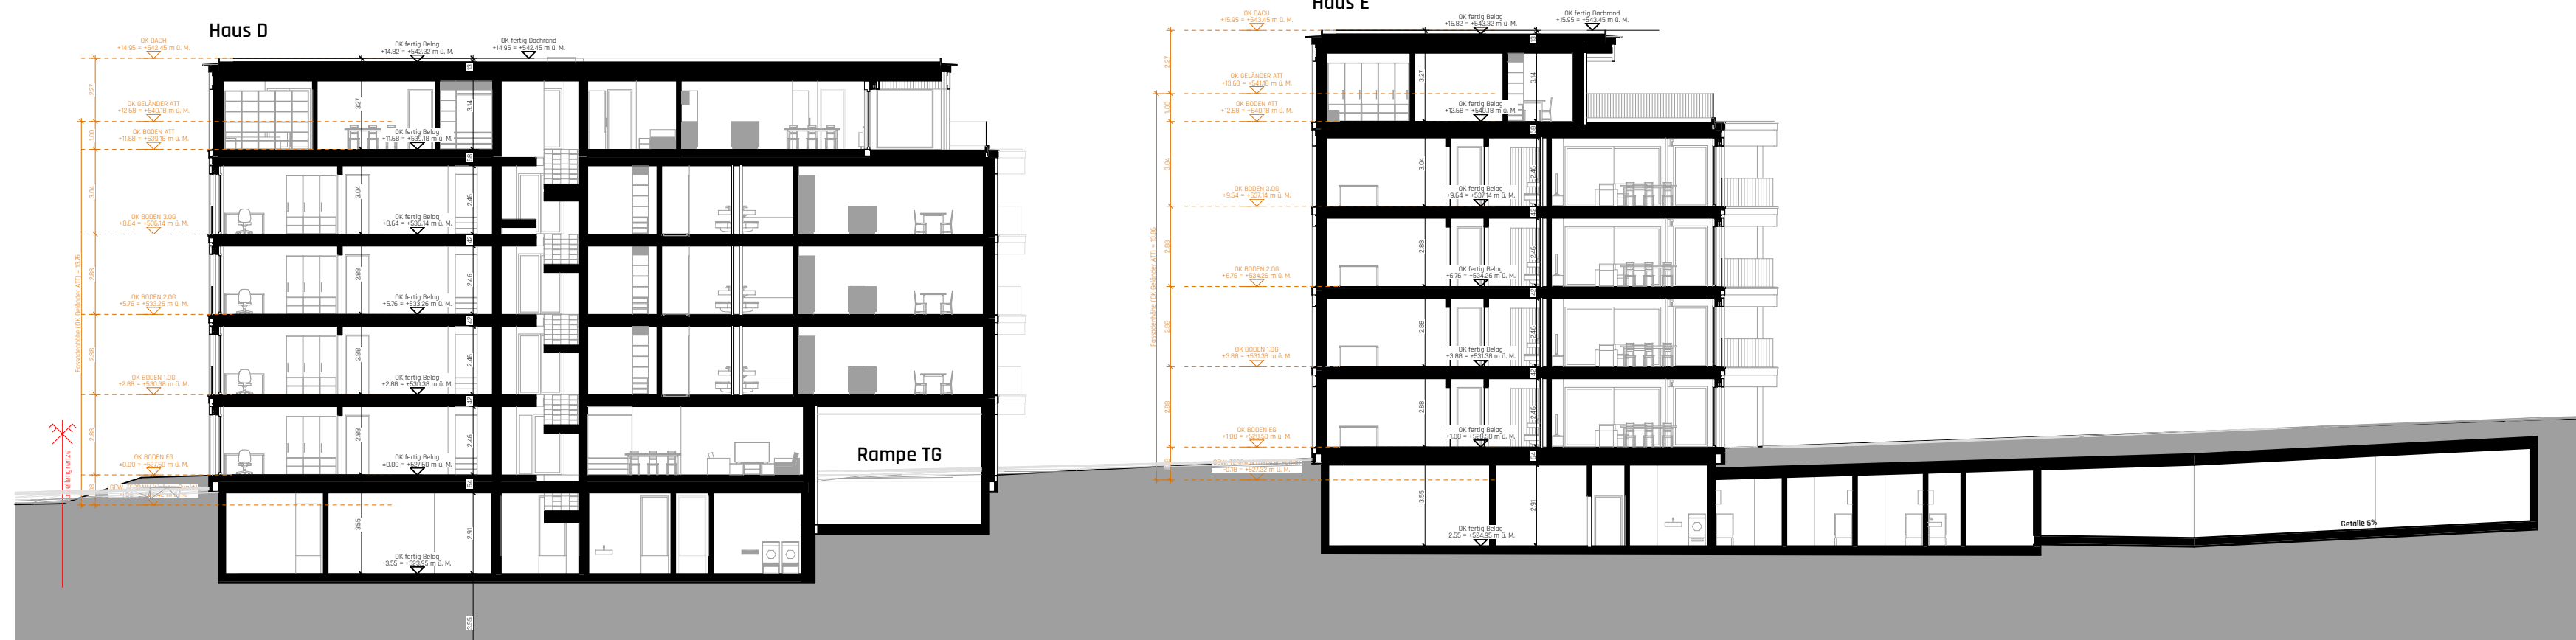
Haus D

OK DACH
+14.95 = +542.45 m ü. M.

OK fertig Belag
+14.82 = +542.32 m ü. M.

OK fertig Dachrand
+14.95 = +542.45 m ü. M.

OK GELÄNDER ATT
+12.66 = +540.16 m ü. M.

OK BODEN ATT
+11.68 = +539.18 m ü. M.

OK fertig Belag
+11.68 = +539.18 m ü. M.

OK BODEN 3.OG
+8.64 = +536.14 m ü. M.

OK fertig Belag
+8.64 = +536.14 m ü. M.

OK BODEN 2.OG
+5.76 = +533.26 m ü. M.

OK fertig Belag
+5.76 = +533.26 m ü. M.

OK BODEN 1.OG
+2.88 = +530.38 m ü. M.

OK fertig Belag
+2.88 = +530.38 m ü. M.

OK BODEN EG
±0.00 = +527.50 m ü. M.

OK fertig Belag
±0.00 = +527.50 m ü. M.

OK fertig Belag
-3.55 = +523.95 m ü. M.

Parzellengrenze

Fassadenhöhe (OK Geländer ATT) = 12.16

2.77
1.00
3.04
2.88
2.88
2.88
3.27
3.04
2.88
2.88
2.88
3.55
3.14
2.46
2.46
2.46
2.46
2.91
3.55

Rampe TG

Haus E

OK DACH
+15.95 = +543.45 m ü. M.

OK fertig Belag
+15.82 = +543.32 m ü. M.

OK fertig Dachrand
+15.95 = +543.45 m ü. M.

OK GELÄNDER ATT
+13.66 = +541.16 m ü. M.

OK BODEN ATT
+12.68 = +540.18 m ü. M.

OK fertig Belag
+12.68 = +540.18 m ü. M.

OK BODEN 3.OG
+9.64 = +537.14 m ü. M.

OK fertig Belag
+9.64 = +537.14 m ü. M.

OK BODEN 2.OG
+6.76 = +534.26 m ü. M.

OK fertig Belag
+6.76 = +534.26 m ü. M.

OK BODEN 1.OG
+3.88 = +531.38 m ü. M.

OK fertig Belag
+3.88 = +531.38 m ü. M.

OK BODEN EG
+1.00 = +528.50 m ü. M.

OK fertig Belag
+1.00 = +528.50 m ü. M.

OK fertig Belag
-2.55 = +524.95 m ü. M.

Fassadenhöhe (OK Geländer ATT) = 13.66

2.77
1.00
3.04
2.88
2.88
2.88
3.27
3.04
2.88
2.88
2.88
3.55
3.14
2.46
2.46
2.46
2.46
2.91

Gefälle 5%